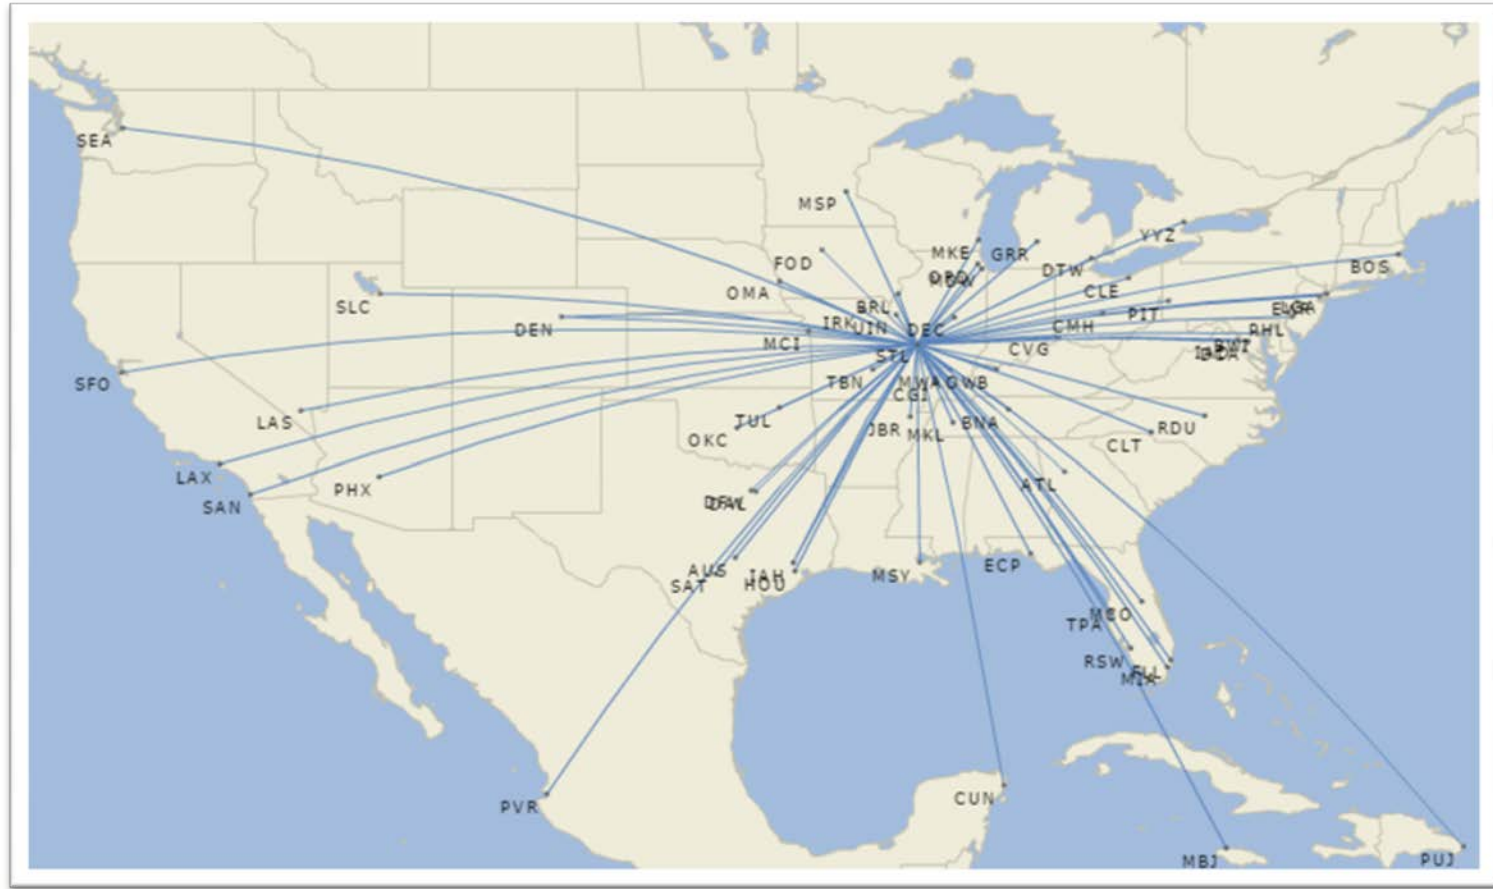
SEA
MSP
YYZ
MKE
GRR
FOD
ORD
MDW
DTW
BOS
OMA
SLC
BRL
CLE
EWR
LGA
IRK
UIN
DEC
PIT
DEN
CMH
PHL
MCI
STL
CVG
IAD
BWI
DCA
SFO
TBN
MWA
OWB
CGI
LAS
TUL
BNA
RDU
OKC
JBR
MKL
CLT
LAX
ATL
PHX
SAN
DFW
DAL
AUS
IAH
SAT
HOU
MSY
ECP
MCO
TPA
RSW
FLL
MIA
CUN
PVR
MBJ
PUJ